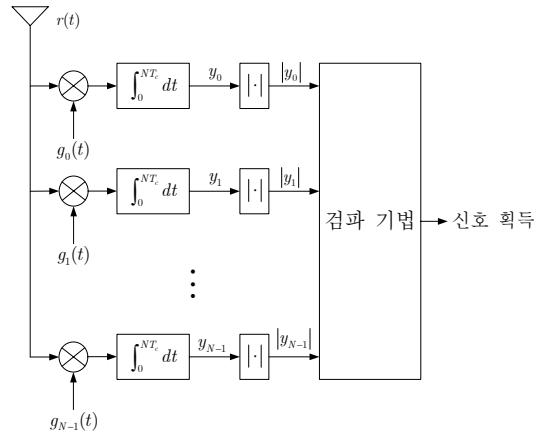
$r(t)$

$\int_0^{NT_c} dt$

$y_0$

$|\cdot|$

$|y_0|$

$g_0(t)$

$\int_0^{NT_c} dt$

$y_1$

$|\cdot|$

$|y_1|$

$g_1(t)$

$\int_0^{NT_c} dt$

$y_{N-1}$

$|\cdot|$

$|y_{N-1}|$

$g_{N-1}(t)$

검파 기법

신호 획득